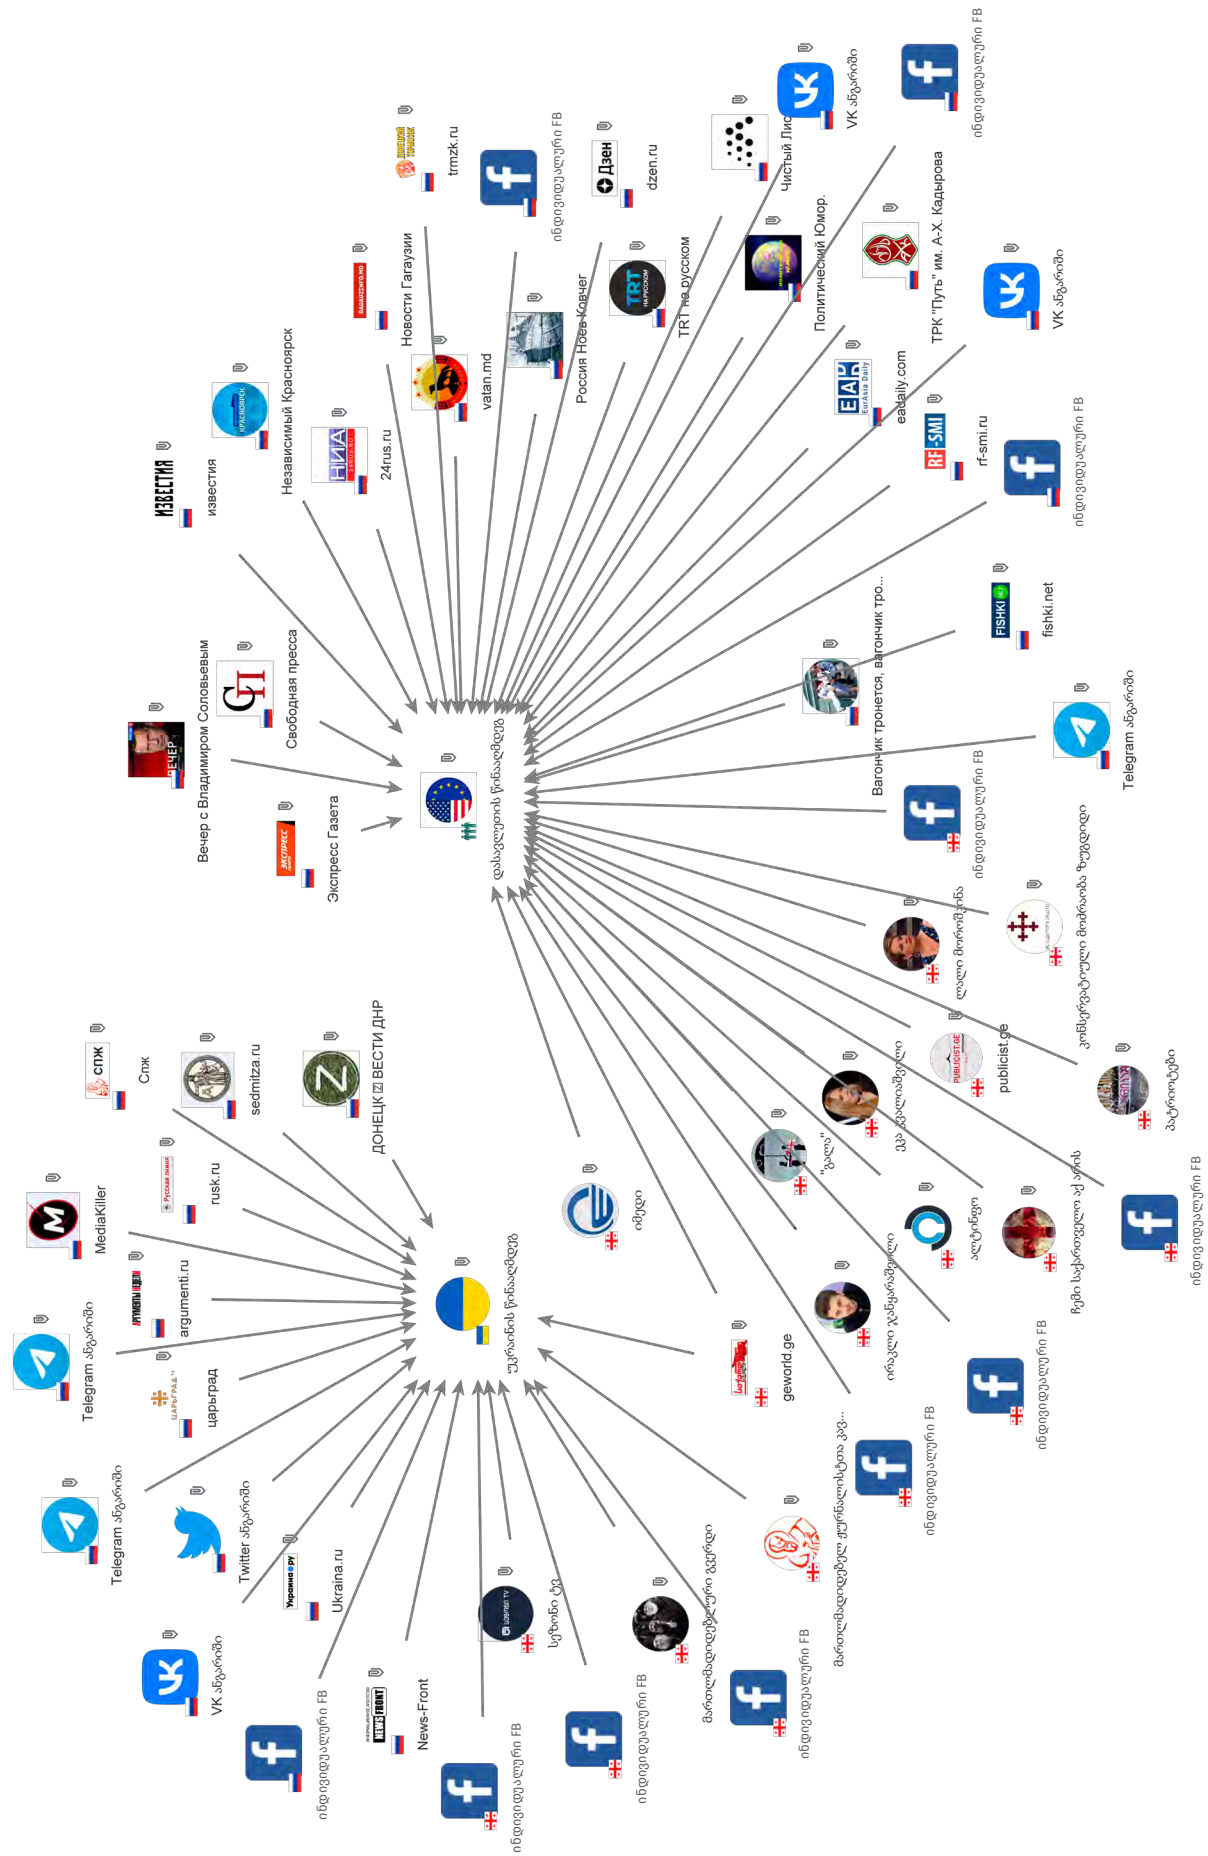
დასავლეთის წინააღმდეგ

უკრაინის წინააღმდეგ

известия

Независимый Красноярск

24rus.ru

Новости Гагаузии

vatan.md

trmzk.ru

ინდივიდუალური FB

Россия Ноев Ковчег

dzen.ru

TRT на русском

Чистый Лис

VK ანგარიში

ინდივიდუალური FB

Политический Юмор.

ТРК "Путь" им. А-Х. Кадырова

VK ანგარიში

eadaily.com

rf-smi.ru

ინდივიდუალური FB

fishki.net

Вагончик тронется, вагончик тро...

Telegram ანგარიში

ინდივიდუალური FB

Вечер с Владимиром Соловьевым

Свободная пресса

Экспресс Газета

Спж

sedmitza.ru

ДОНЕЦК ☑ ВЕСТИ ДНР

MediaKiller

rusk.ru

argumenti.ru

Telegram ანგარიში

царьград

Telegram ანგარიში

Twitter ანგარიში

Ukraina.ru

VK ანგარიში

ინდივიდუალური FB

News-Front

ინდივიდუალური FB

სეზონი ტვ

ინდივიდუალური FB

მართლმადიდებელი ქვეყანა

ინდივიდუალური FB

მართლმადიდებლური ქრისტიანობა ყვე...

ინდივიდუალური FB

geworld.ge

იბერი

"ზალი"

ეკა ქვარამაშვილი

ირაკლი ჯაჭვაძე

აპოსტოლი

ინდივიდუალური FB

ჩემი საქართველო აქ არის

publicist.ge

ლელა მიროტაძე

კონსერვატიული მოძრაობა ზოგადად

პატრიოტები

ინდივიდუალური FB